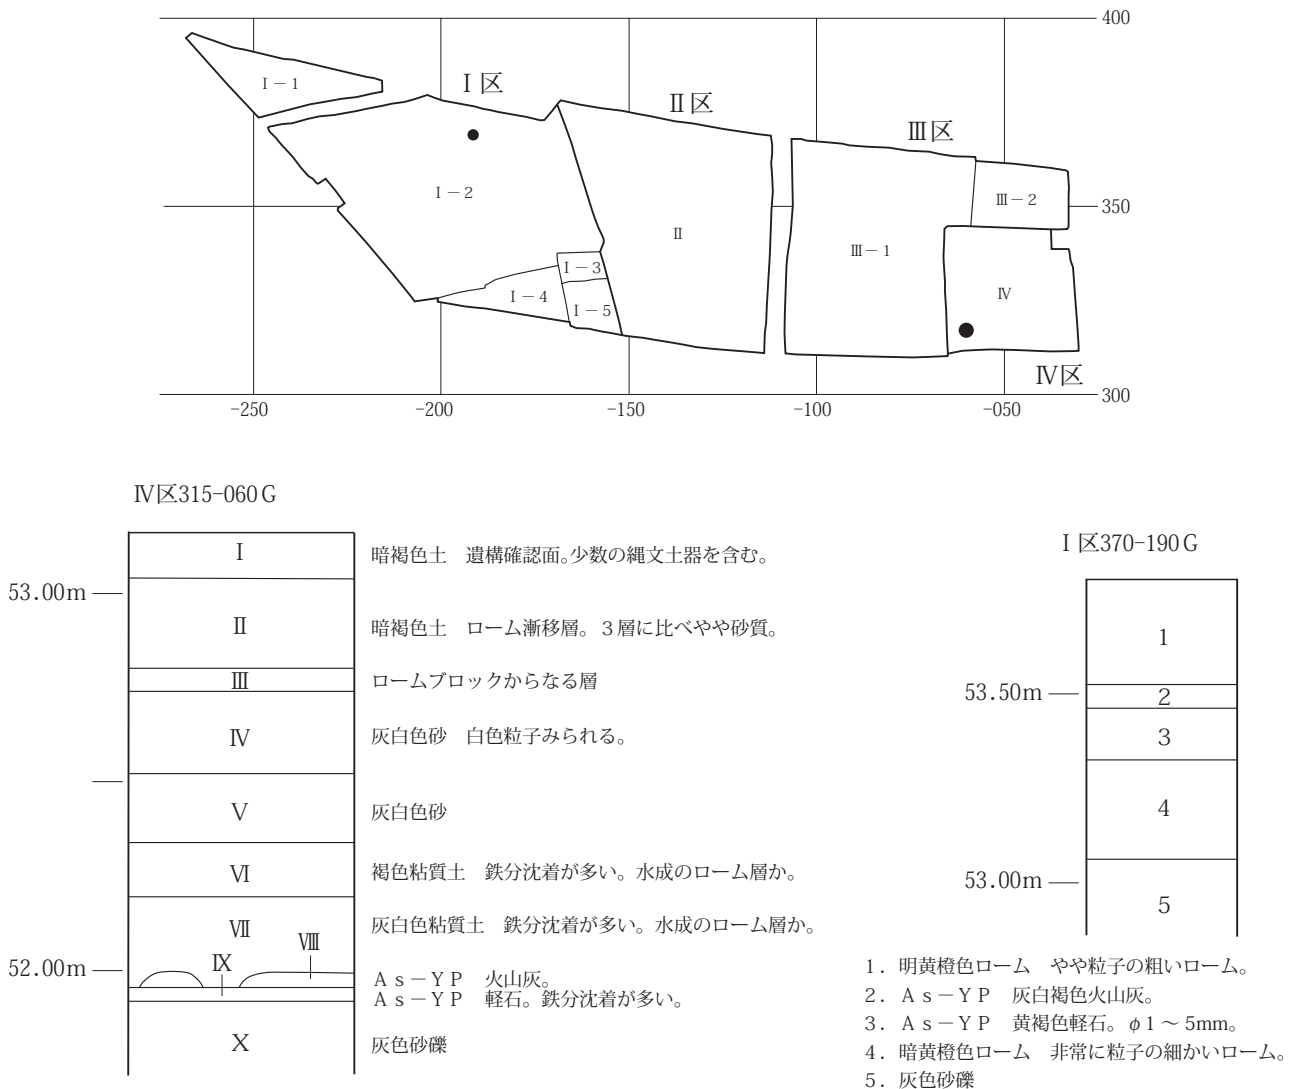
400
350
300
-250
-200
-150
-100
-050

Ⅰ区
Ⅱ区
Ⅲ区
Ⅳ区
Ⅰ－1
Ⅰ－2
Ⅰ－3
Ⅰ－4
Ⅰ－5
Ⅱ
Ⅲ－1
Ⅲ－2
Ⅳ

Ⅳ区315-060G

| | | |
|---|---|---|
| | Ⅰ | 暗褐色土　遺構確認面。少数の縄文土器を含む。 |
| 53.00m | Ⅱ | 暗褐色土　ローム漸移層。3層に比べやや砂質。 |
| | Ⅲ | ロームブロックからなる層 |
| | Ⅳ | 灰白色砂　白色粒子みられる。 |
| | Ⅴ | 灰白色砂 |
| | Ⅵ | 褐色粘質土　鉄分沈着が多い。水成のローム層か。 |
| | Ⅶ | 灰白色粘質土　鉄分沈着が多い。水成のローム層か。 |
| 52.00m | Ⅸ Ⅷ | As－YP　火山灰。 |
| | | As－YP　軽石。鉄分沈着が多い。 |
| | Ⅹ | 灰色砂礫 |

Ⅰ区370-190G

| | |
|---|---|
| | 1 |
| 53.50m | 2 |
| | 3 |
| | 4 |
| 53.00m | 5 |

1．明黄橙色ローム　やや粒子の粗いローム。
2．As－YP　灰白褐色火山灰。
3．As－YP　黄褐色軽石。$\phi 1 \sim 5$mm。
4．暗黄橙色ローム　非常に粒子の細かいローム。
5．灰色砂礫